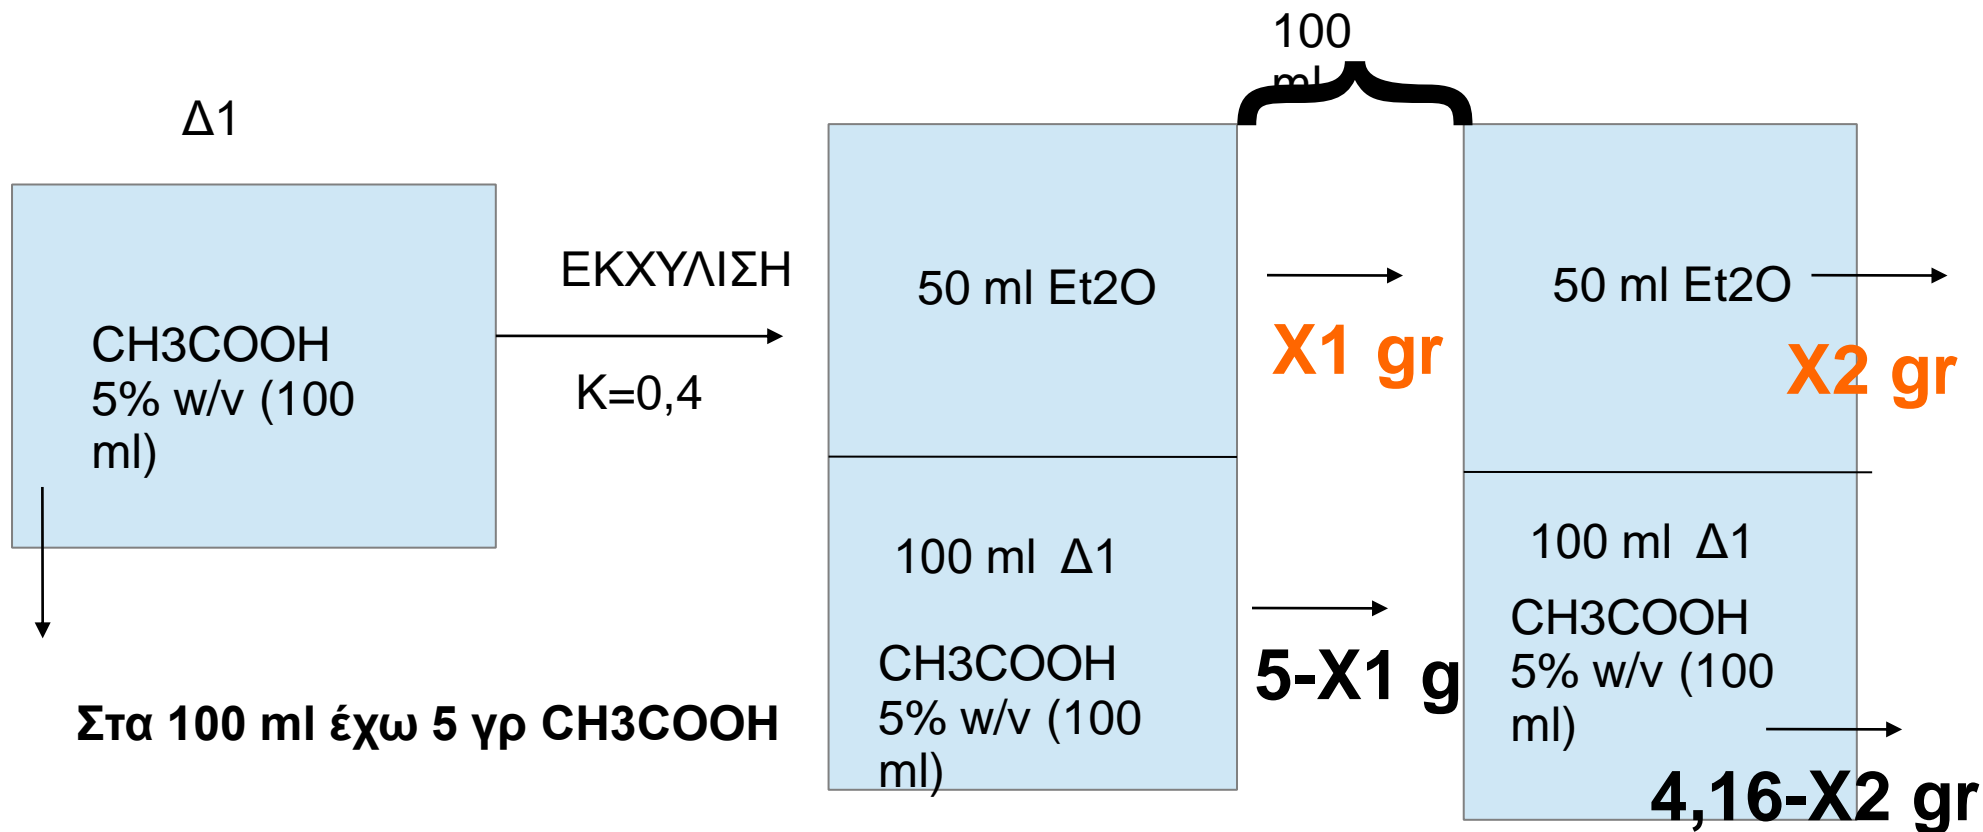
Δ1

CH3COOH 5% w/v (100 ml)

ΕΚΧΥΛΙΣΗ

K=0,4

Στα 100 ml έχω 5 γρ CH3COOH

100 ml

50 ml Et2O

100 ml Δ1

CH3COOH 5% w/v (100 ml)

X1 gr

5-X1 g

50 ml Et2O

X2 gr

100 ml Δ1

CH3COOH 5% w/v (100 ml)

4,16-X2 gr